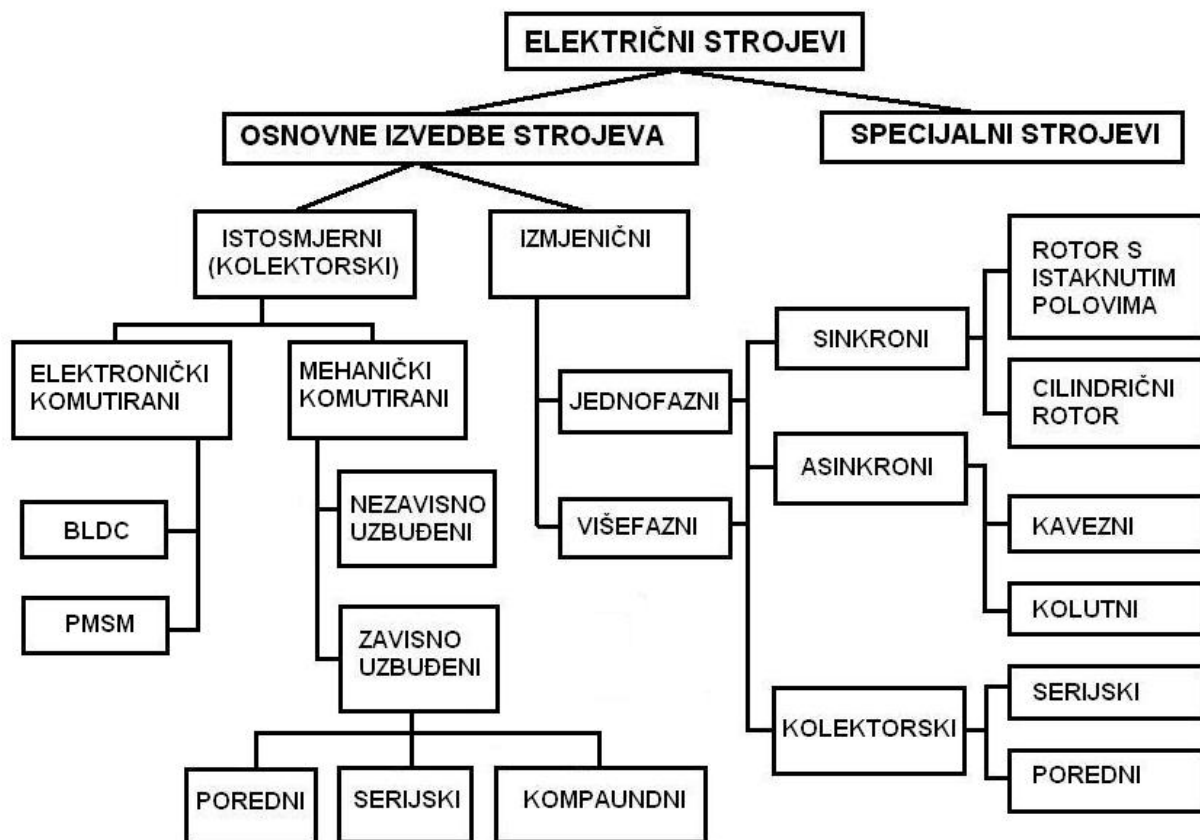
ELEKTRIČNI STROJEVI

OSNOVNE IZVEDBE STROJEVA

SPECIJALNI STROJEVI

ISTOSMJERNI (KOLEKTORSKI)

IZMJENIČNI

ELEKTRONIČKI KOMUTIRANI

MEHANIČKI KOMUTIRANI

BLDC

PMSM

NEZAVISNO UZBUĐENI

ZAVISNO UZBUĐENI

POREDNI

SERIJSKI

KOMPAUNDNI

JEDNOFAZNI

VIŠEFAZNI

SINKRONI

ROTOR S ISTAKNUTIM POLOVIMA

CILINDRIČNI ROTOR

ASINKRONI

KAVEZNI

KOLUTNI

KOLEKTORSKI

SERIJSKI

POREDNI